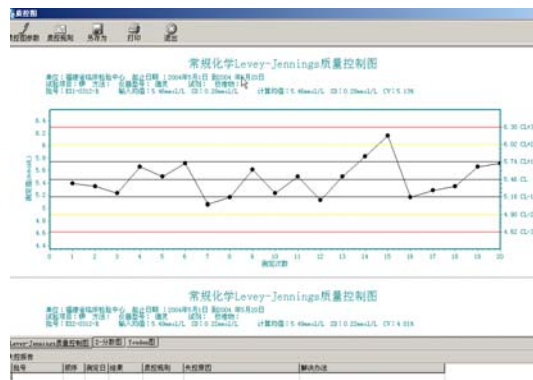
质量控制

质控图参数　质控规则　另存为　打印　退出

常规化学Levey-Jennings质量控制图

单位：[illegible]　起止日期：2004年5月1日 到2004 年5月20日
试验项目：钾　方法：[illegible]　仪器型号：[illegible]　试剂：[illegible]
批号：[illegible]　输入均值：5.40mmol/L　SD：0.20mmol/L　计算均值：5.40mmol/L　SD：0.20mmol/L　CV：5.13%

6.6
6.4
6.2
6
5.8
5.6
5.4
5.2
5
4.8
4.6
4.4

6.30 CL+3
6.02 CL+2
5.74 CL+1
5.46 CL
5.18 CL-1
4.90 CL-2
4.62 CL-3

0 1 2 3 4 5 6 7 8 9 10 11 12 13 14 15 16 17 18 19 20

测定次数

常规化学Levey-Jennings质量控制图

单位：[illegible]　起止日期：2004年5月1日 到2004 年5月20日
试验项目：钾　方法：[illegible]　仪器型号：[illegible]　试剂：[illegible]
批号：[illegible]　输入均值：5.40mmol/L　SD：0.20mmol/L　计算均值：5.40mmol/L　SD：0.20mmol/L　CV：4.31%

Levey-Jennings质量控制图　Z-分数图　Youden图

失控报告

| 批号 | 顺序 | 测定日 | 结果 | 质控规则 | 失控原因 | 解决办法 |
|---|---|---|---|---|---|---|